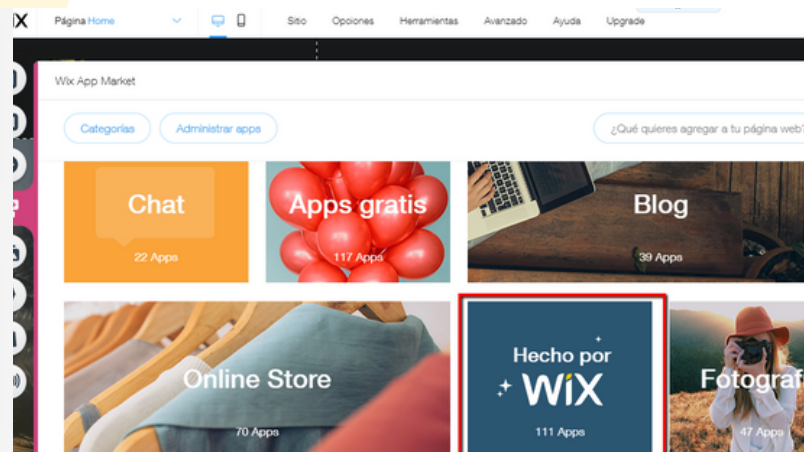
WiX Página Home Sitio Opciones Herramientas Avanzado Ayuda Upgrade

Wix App Market

Categorías Administrar apps ¿Qué quieres agregar a tu página web?

Chat
22 Apps

Apps gratis
117 Apps

Blog
39 Apps

Online Store
70 Apps

Hecho por WiX
111 Apps

Fotograf
47 Apps